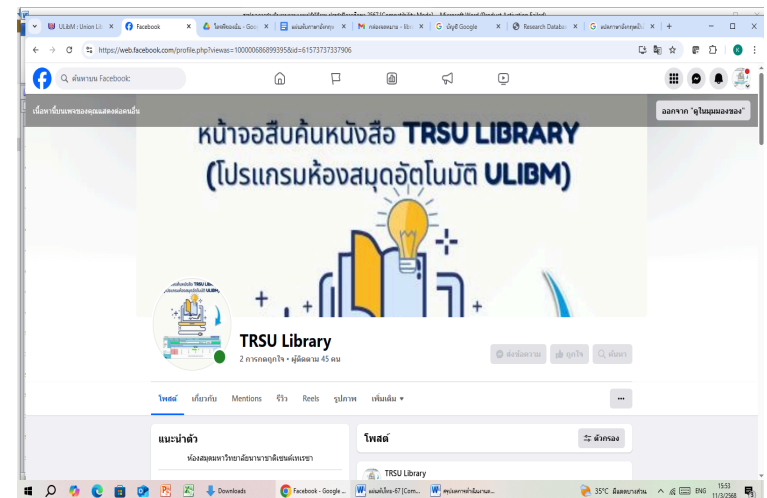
ULibM : Union Li ×
Facebook ×
ไดรฟ์ของฉัน - Goo ×
แผนพัฒนาสารสนเทศ ×
กล่องจดหมาย - libr ×
บัญชี Google ×
Research Databa ×
แปลภาษาอังกฤษเป็ ×
+

https://web.facebook.com/profile.php?viewas=100000686899395&id=61573737337906

ค้นหาบน Facebook

เนื้อหานี้บนเพจของคุณแสดงต่อคนอื่น
ออกจาก "ดูในมุมมองของ"

หน้าจอสืบค้นหนังสือ TRSU LIBRARY
(โปรแกรมห้องสมุดอัตโนมัติ ULIBM)

TRSU Library
2 การกดถูกใจ • ผู้ติดตาม 45 คน

ส่งข้อความ
ถูกใจ
ค้นหา

โพสต์
เกี่ยวกับ
Mentions
รีวิว
Reels
รูปภาพ
เพิ่มเติม ▾
···

แนะนำตัว
ห้องสมุดมหาวิทยาลัยนานาชาติเซนต์เทเรซา

โพสต์
ตัวกรอง

TRSU Library

Downloads
Facebook - Google ...
แผนที่ใช้กล-67 [Com...
สรุปผลการดำเนินงาน...
35°C มีแดดบางส่วน
ENG
15:53
11/3/2568